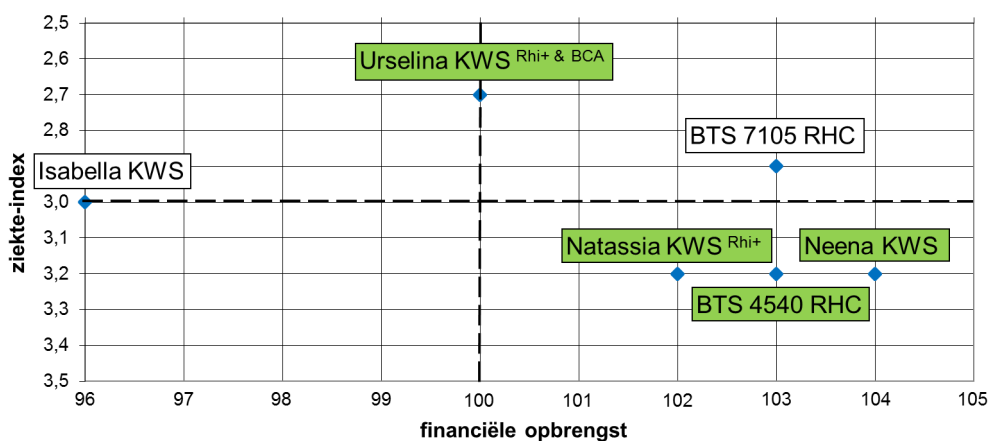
ziekte-index

2,5
2,6
2,7
2,8
2,9
3,0
3,1
3,2
3,3
3,4
3,5

Urselina KWS $^{Rhi+ \& BCA}$

BTS 7105 RHC

Isabella KWS

Natassia KWS $^{Rhi+}$

Neena KWS

BTS 4540 RHC

96 97 98 99 100 101 102 103 104 105

financiële opbrengst